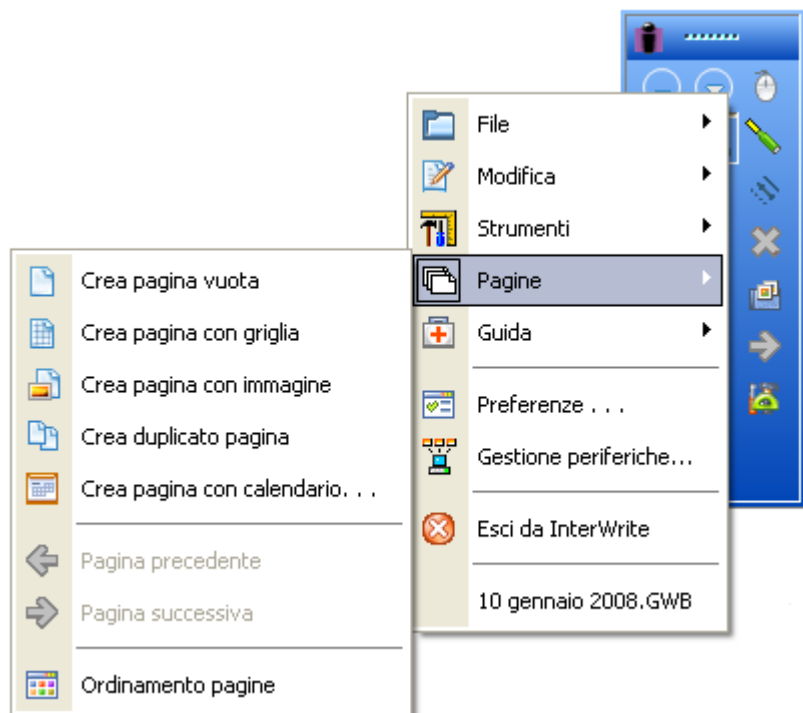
File
Modifica
Strumenti
Pagine
Guida
Preferenze . . .
Gestione periferiche...
Esci da InterWrite
10 gennaio 2008.GWB

Crea pagina vuota
Crea pagina con griglia
Crea pagina con immagine
Crea duplicato pagina
Crea pagina con calendario. . .
Pagina precedente
Pagina successiva
Ordinamento pagine